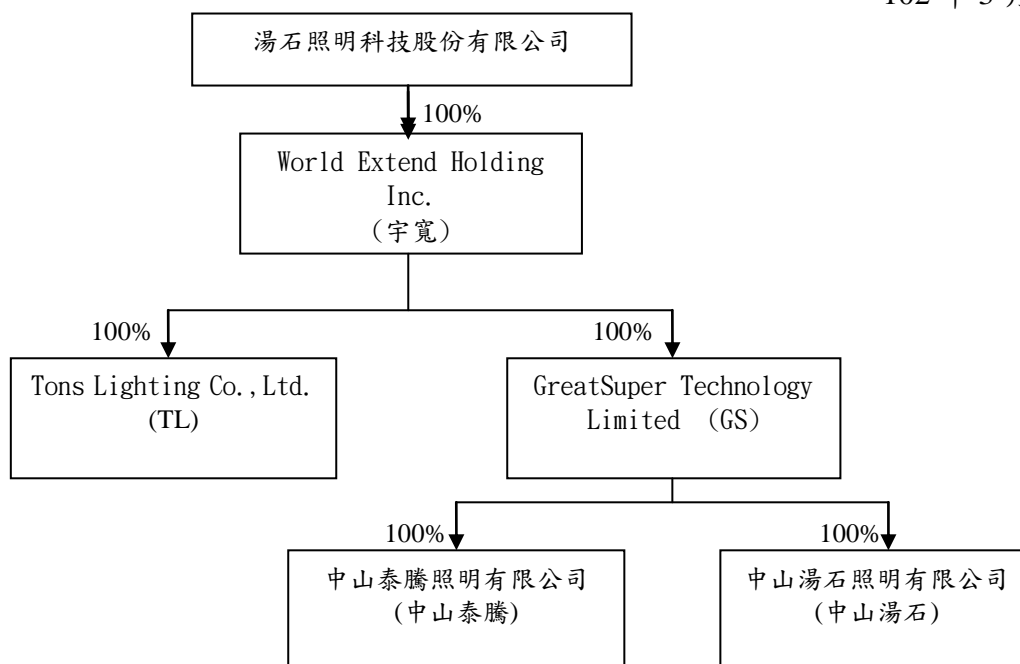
102 年 3 月

湯石照明科技股份有限公司

100%

World Extend Holding Inc.
(宇寬)

100%

Tons Lighting Co.,Ltd.
(TL)

100%

GreatSuper Technology Limited (GS)

100%

中山泰騰照明有限公司
(中山泰騰)

100%

中山湯石照明有限公司
(中山湯石)